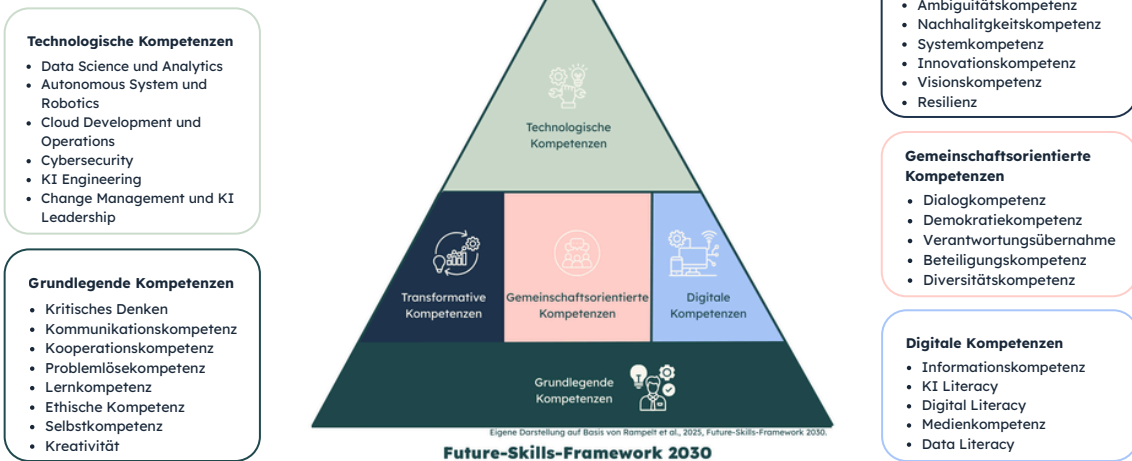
Technologische Kompetenzen
- Data Science und Analytics
- Autonomous System und Robotics
- Cloud Development und Operations
- Cybersecurity
- KI Engineering
- Change Management und KI Leadership

Grundlegende Kompetenzen
- Kritisches Denken
- Kommunikationskompetenz
- Kooperationskompetenz
- Problemlösekompetenz
- Lernkompetenz
- Ethische Kompetenz
- Selbstkompetenz
- Kreativität

Technologische Kompetenzen

Transformative Kompetenzen

Gemeinschaftsorientierte Kompetenzen

Digitale Kompetenzen

Grundlegende Kompetenzen

Eigene Darstellung auf Basis von Rampelt et al., 2025, Future-Skills-Framework 2030.

Future-Skills-Framework 2030

- Ambiguitätskompetenz
- Nachhaltigkeitskompetenz
- Systemkompetenz
- Innovationskompetenz
- Visionskompetenz
- Resilienz

Gemeinschaftsorientierte Kompetenzen
- Dialogkompetenz
- Demokratiekompetenz
- Verantwortungsübernahme
- Beteiligungskompetenz
- Diversitätskompetenz

Digitale Kompetenzen
- Informationskompetenz
- KI Literacy
- Digital Literacy
- Medienkompetenz
- Data Literacy